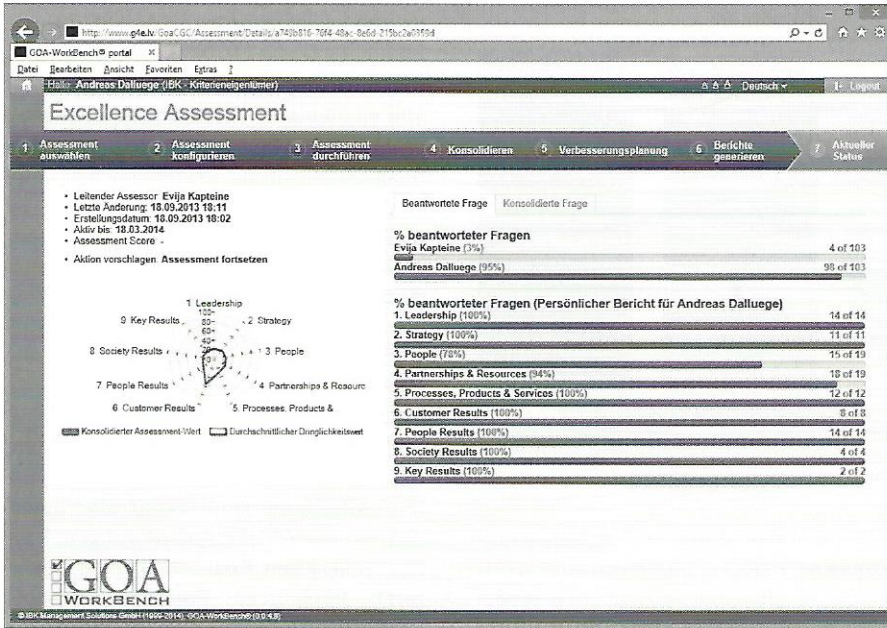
http://www.g4e.lv/GoaCGC/Assessment/Details/a749b816-76f4-48ac-8e6d-215bc2a0169d

GOA-WorkBench® portal ×

Datei Bearbeiten Ansicht Favoriten Extras ?

Hallo Andreas Dalluege (IBK - Kriterieneigentümer) Deutsch ▾ Logout

Excellence Assessment

1 Assessment auswählen 2 Assessment konfigurieren 3 Assessment durchführen 4 Konsolidieren 5 Verbesserungsplanung 6 Berichte generieren 7 Aktueller Status

• Leitender Assessor Evija Kapteine
• Letzte Änderung: 18.09.2013 18:11
• Erstellungsdatum: 18.09.2013 18:02
• Aktiv bis: 18.03.2014
• Assessment Score -

• Aktion vorschlagen: Assessment fortsetzen

1 Leadership
100
80
60
40
20
9 Key Results
2 Strategy
8 Society Results
3 People
7 People Results
4 Partnerships & Resourc
6 Customer Results
5 Processes, Products &

Konsolidierter Assessment-Wert Durchschnittlicher Dringlichkeitswert

Beantwortete Frage Konsolidierte Frage

% beantworteter Fragen
Evija Kapteine (3%) 4 of 103
Andreas Dalluege (95%) 98 of 103

% beantworteter Fragen (Persönlicher Bericht für Andreas Dalluege)
1. Leadership (100%) 14 of 14
2. Strategy (100%) 11 of 11
3. People (78%) 15 of 19
4. Partnerships & Resources (94%) 18 of 19
5. Processes, Products & Services (100%) 12 of 12
6. Customer Results (100%) 8 of 8
7. People Results (100%) 14 of 14
8. Society Results (100%) 4 of 4
9. Key Results (100%) 2 of 2

GOA
WORKBENCH

© IBK Management Solutions GmbH (1999-2014). GOA-WorkBench® [3.0.4.8]